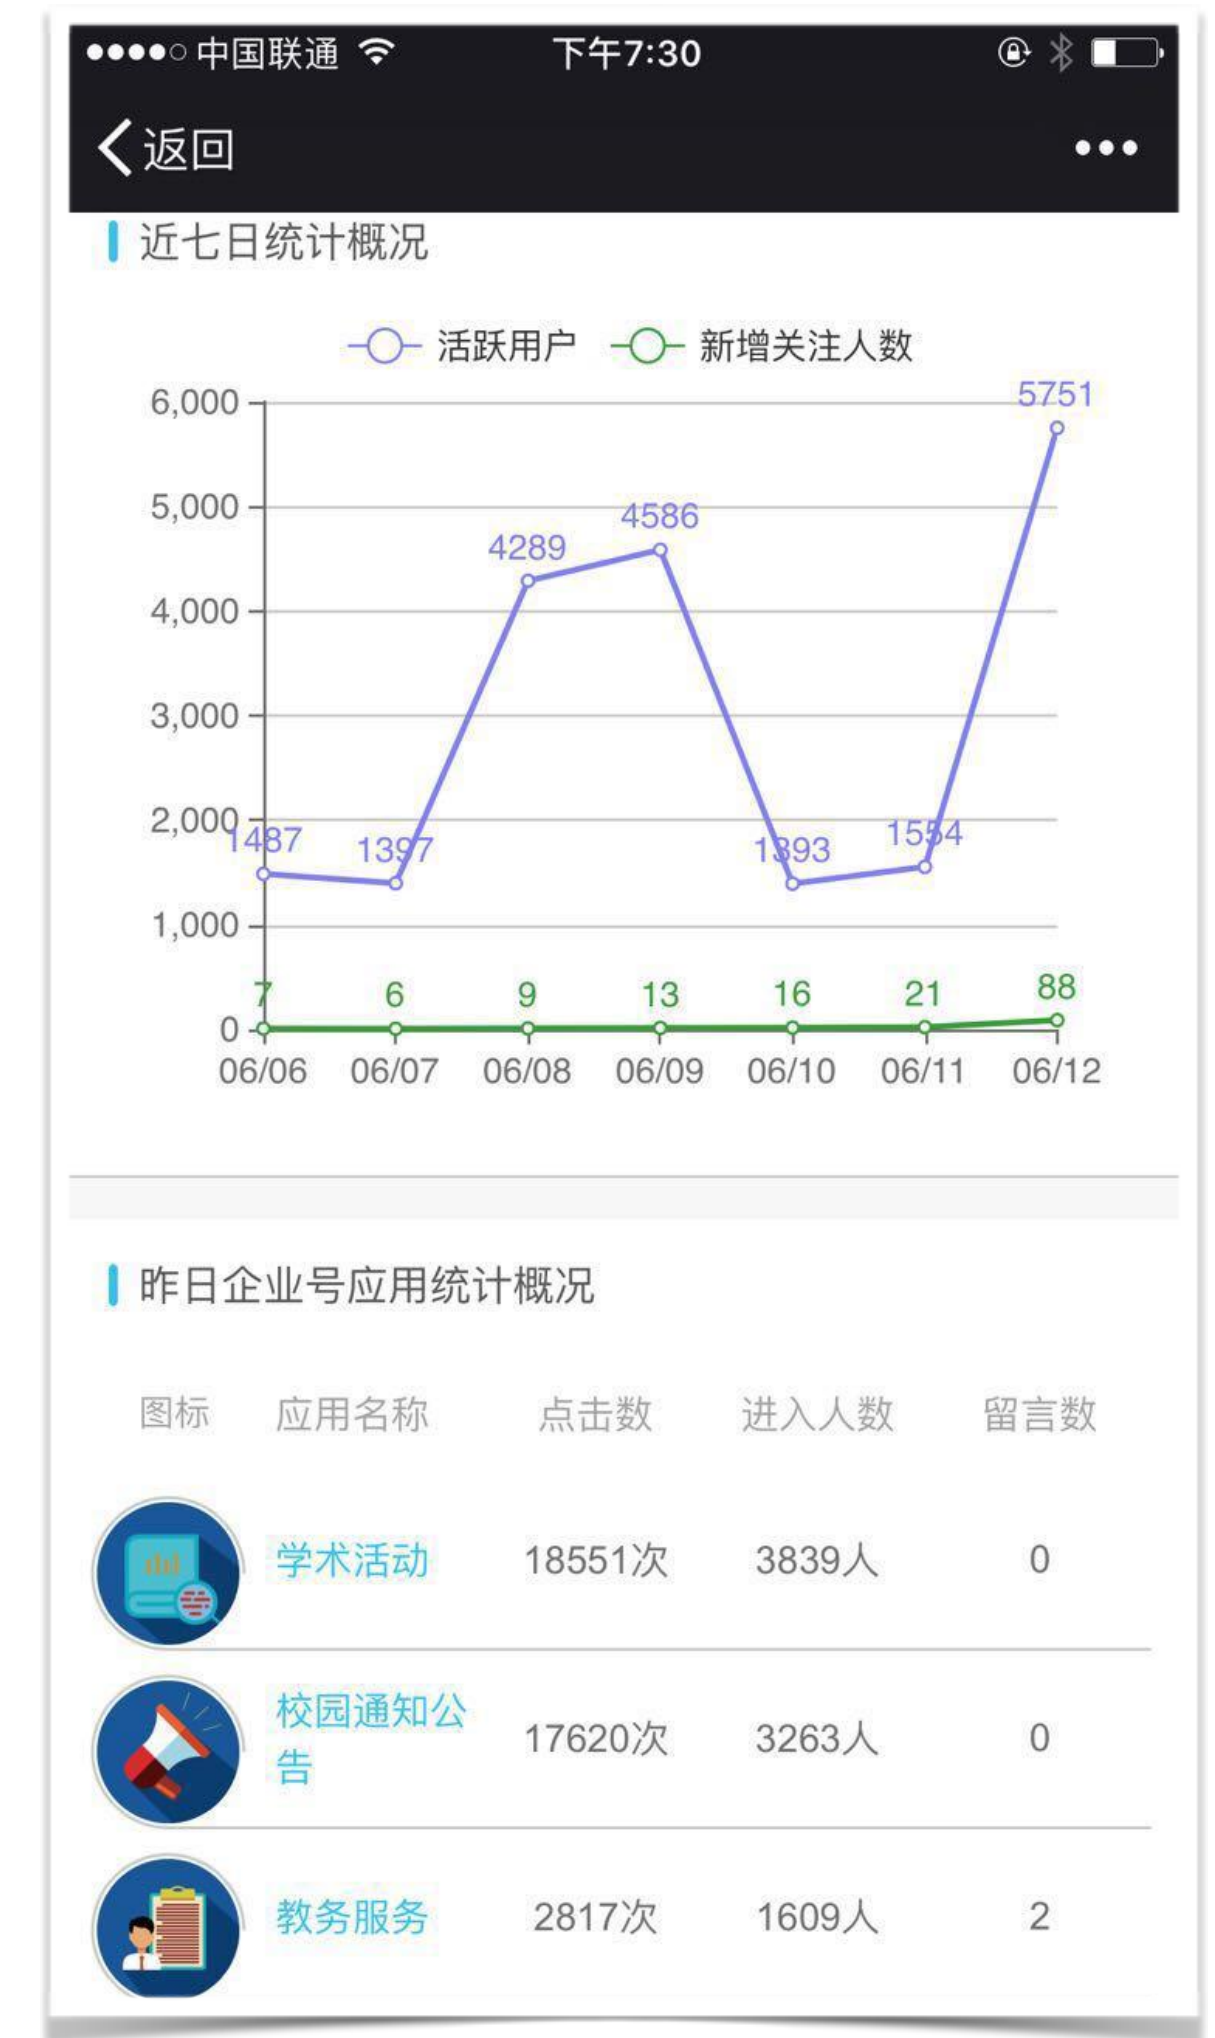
●●●●○ 中国联通 下午7:30

返回 •••

近七日统计概况

活跃用户 新增关注人数

6,000
5,000
4,000
3,000
2,000
1,000
0

1487 1397 4289 4586 1393 1554 5751

7 6 9 13 16 21 88

06/06 06/07 06/08 06/09 06/10 06/11 06/12

昨日企业号应用统计概况

| 图标 | 应用名称 | 点击数 | 进入人数 | 留言数 |
|---|---|---|---|---|
| | 学术活动 | 18551次 | 3839人 | 0 |
| | 校园通知公告 | 17620次 | 3263人 | 0 |
| | 教务服务 | 2817次 | 1609人 | 2 |